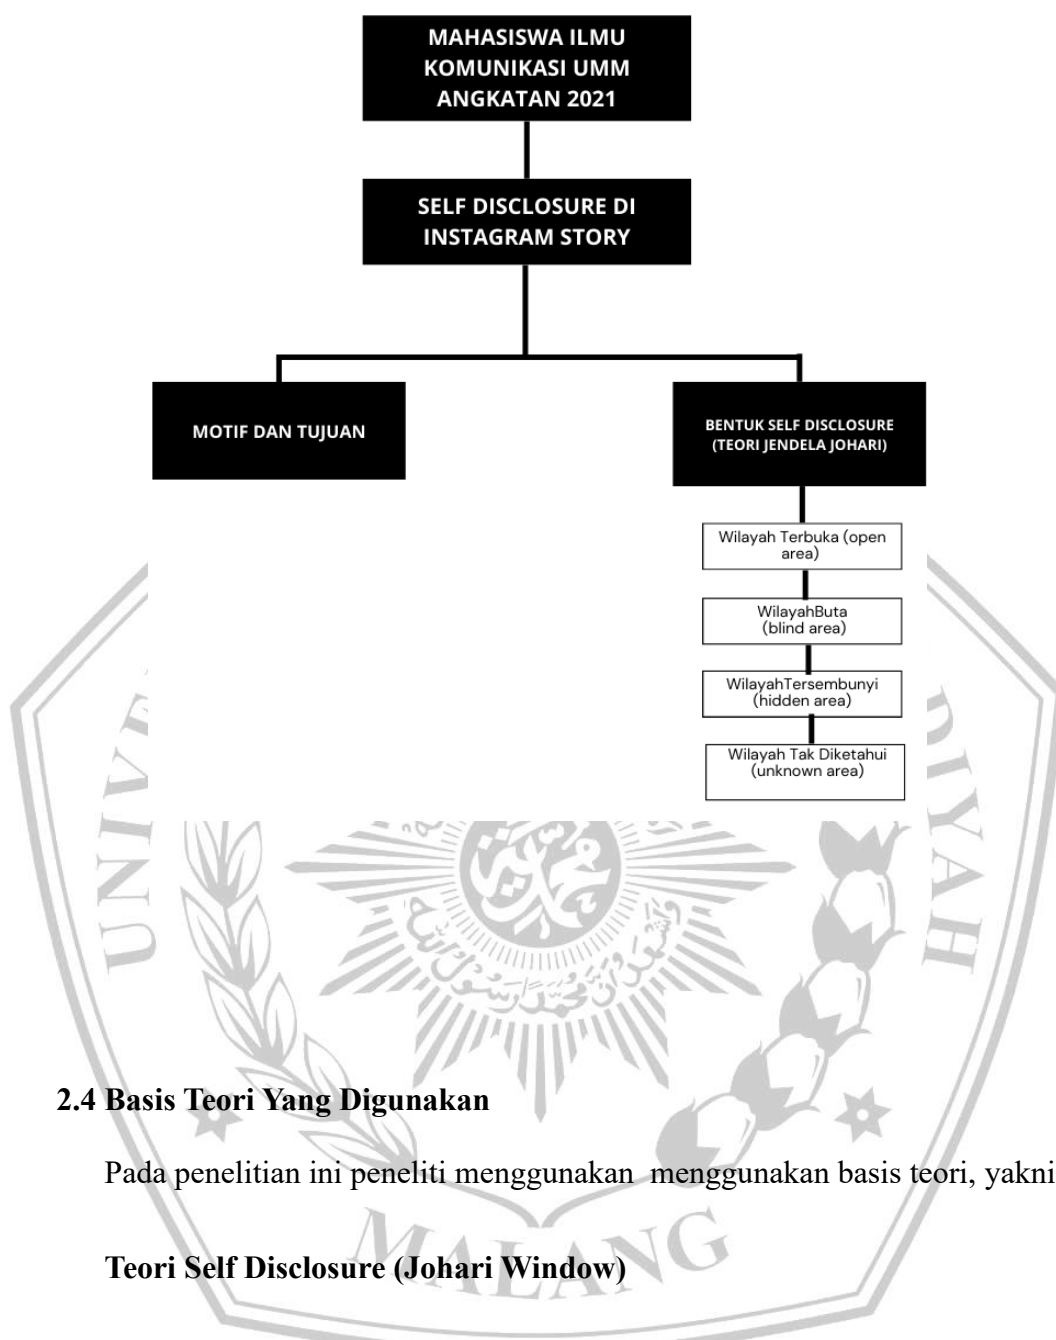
MAHASISWA ILMU KOMUNIKASI UMM ANGKATAN 2021

SELF DISCLOSURE DI INSTAGRAM STORY

MOTIF DAN TUJUAN

BENTUK SELF DISCLOSURE (TEORI JENDELA JOHARI)

Wilayah Terbuka (open area)

WilayahButa (blind area)

WilayahTersembunyi (hidden area)

Wilayah Tak Diketahui (unknown area)

UNIV

IYAH

MALANG

2.4 Basis Teori Yang Digunakan

Pada penelitian ini peneliti menggunakan menggunakan basis teori, yakni

Teori Self Disclosure (Johari Window)